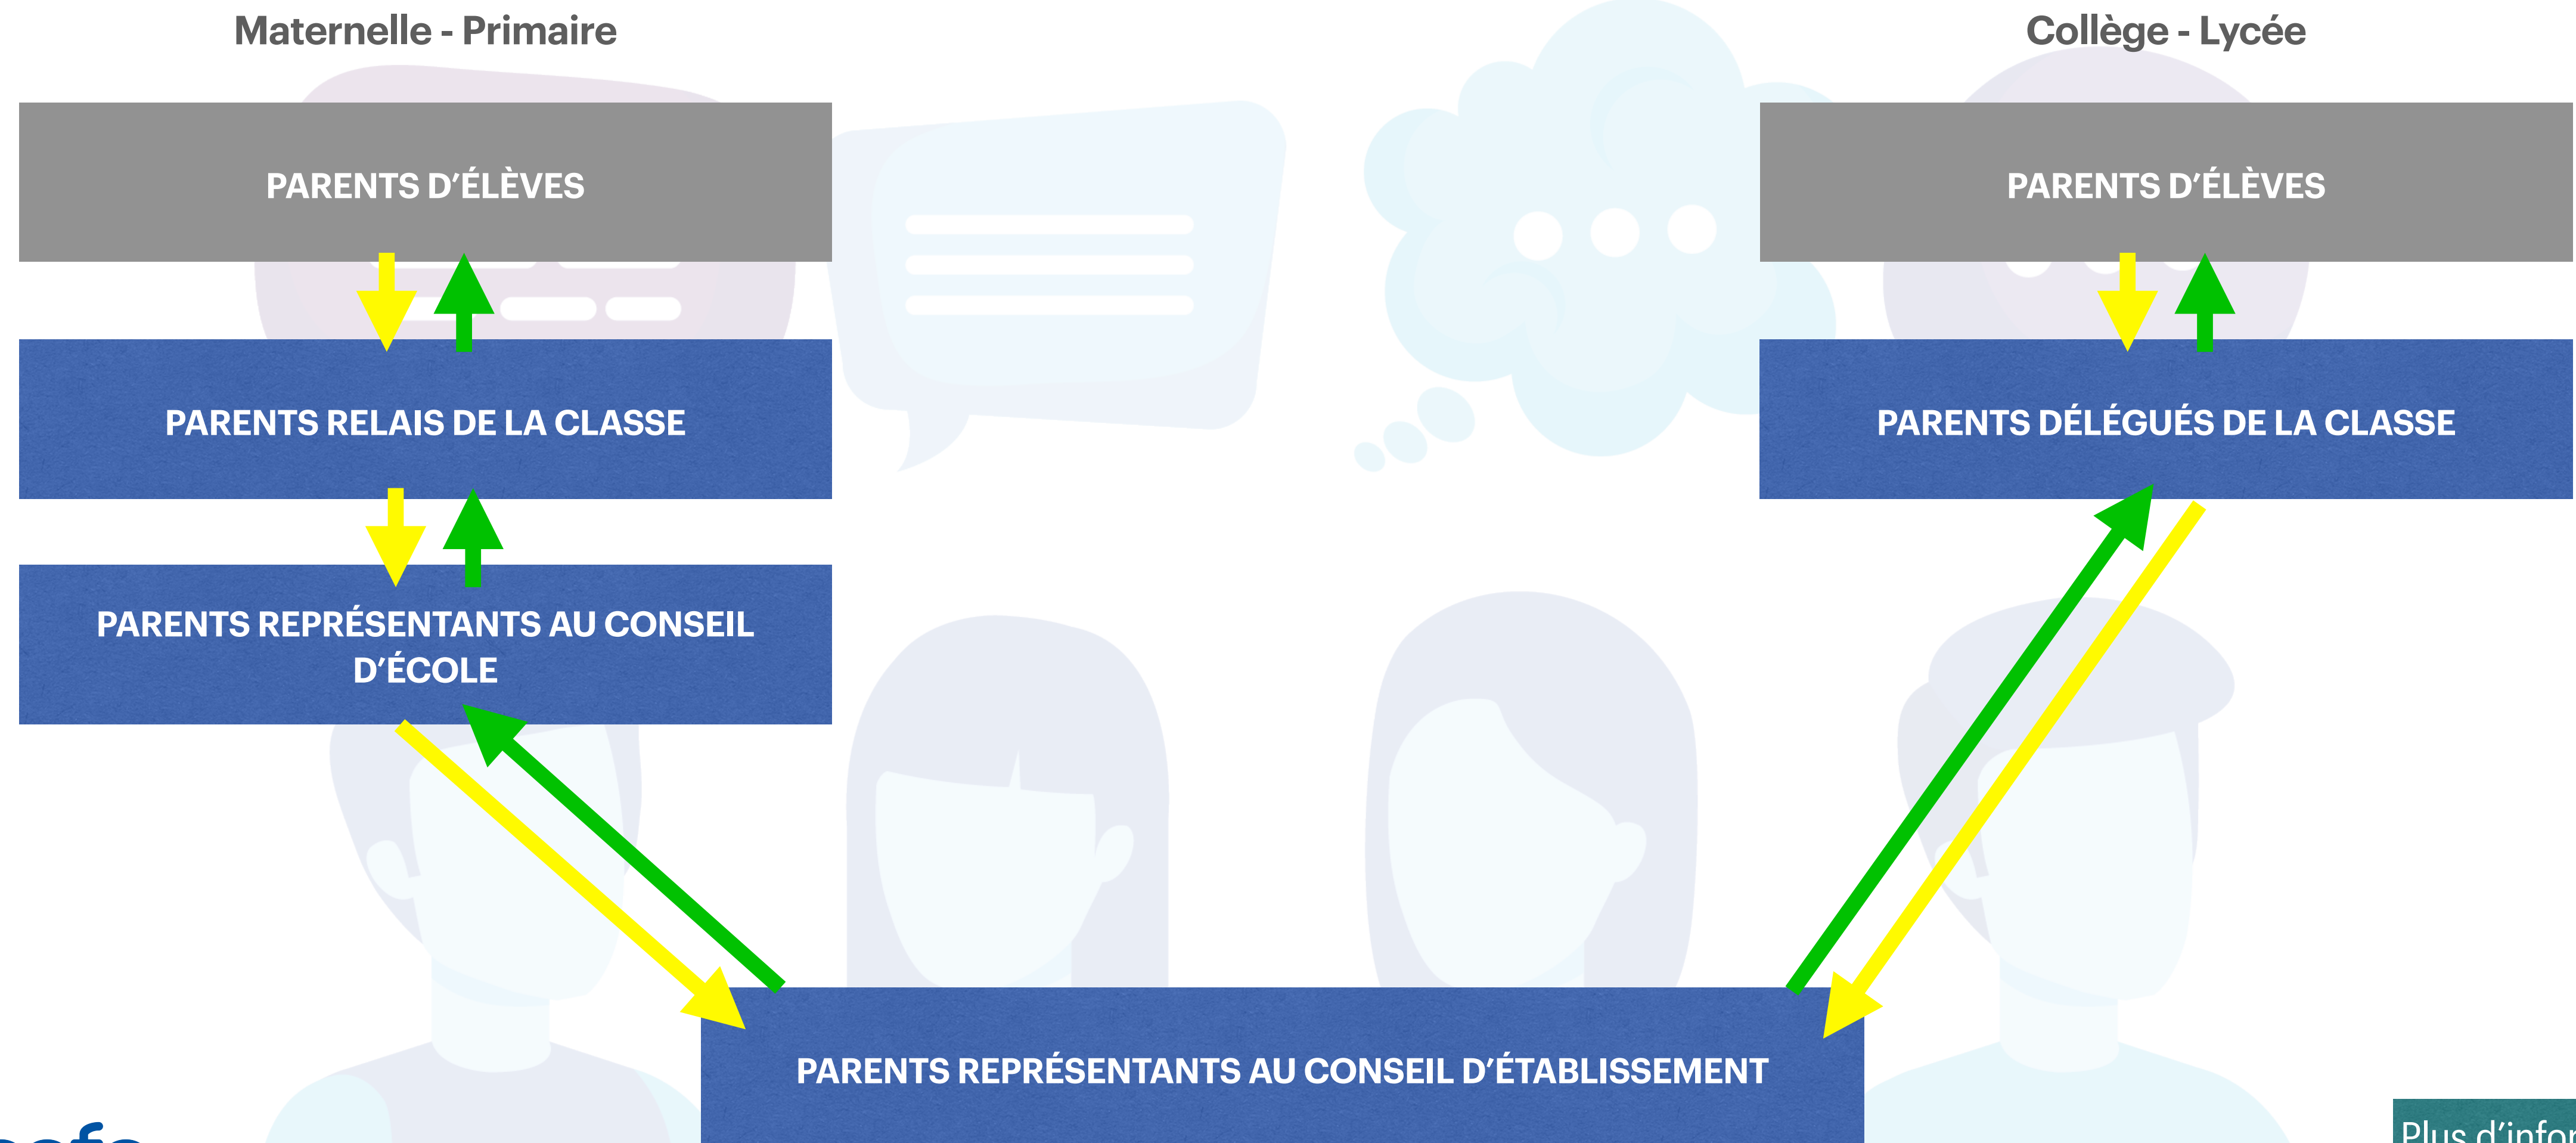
Maternelle - Primaire

Collège - Lycée

PARENTS D'ÉLÈVES

PARENTS D'ÉLÈVES

PARENTS RELAIS DE LA CLASSE

PARENTS DÉLÉGUÉS DE LA CLASSE

PARENTS REPRÉSENTANTS AU CONSEIL D'ÉCOLE

PARENTS REPRÉSENTANTS AU CONSEIL D'ÉTABLISSEMENT

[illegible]

Plus d'infor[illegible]